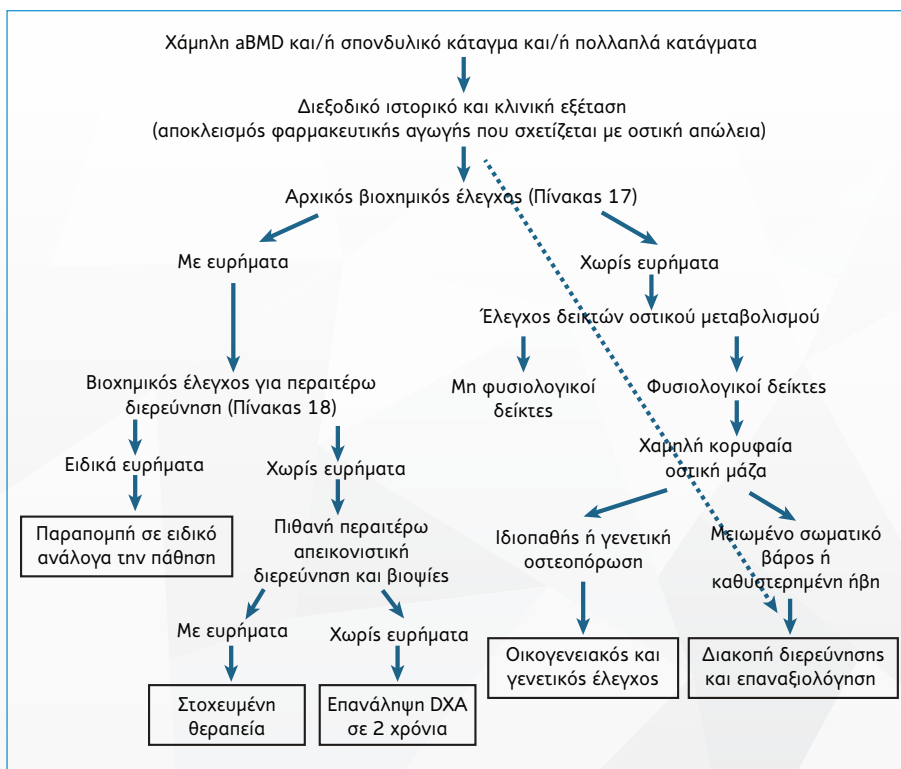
Χάμηλη aBMD και/ή σπονδυλικό κάταγμα και/ή πολλαπλά κατάγματα

Διεξοδικό ιστορικό και κλινική εξέταση
(αποκλεισμός φαρμακευτικής αγωγής που σχετίζεται με οστική απώλεια)

Αρχικός βιοχημικός έλεγχος (Πίνακας 17)

Με ευρήματα

Χωρίς ευρήματα

Έλεγχος δεικτών οστικού μεταβολισμού

Βιοχημικός έλεγχος για περαιτέρω διερεύνηση (Πίνακας 18)

Μη φυσιολογικοί δείκτες

Φυσιολογικοί δείκτες

Ειδικά ευρήματα

Χωρίς ευρήματα

Χαμηλή κορυφαία οστική μάζα

Παραπομπή σε ειδικό ανάλογα την πάθηση

Πιθανή περαιτέρω απεικονιστική διερεύνηση και βιοψίες

Ιδιοπαθής ή γενετική οστεοπόρωση

Μειωμένο σωματικό βάρος ή καθυστερημένη ήβη

Με ευρήματα

Χωρίς ευρήματα

Οικογενειακός και γενετικός έλεγχος

Διακοπή διερεύνησης και επαναξιολόγηση

Στοχευμένη θεραπεία

Επανάληψη DXA σε 2 χρόνια